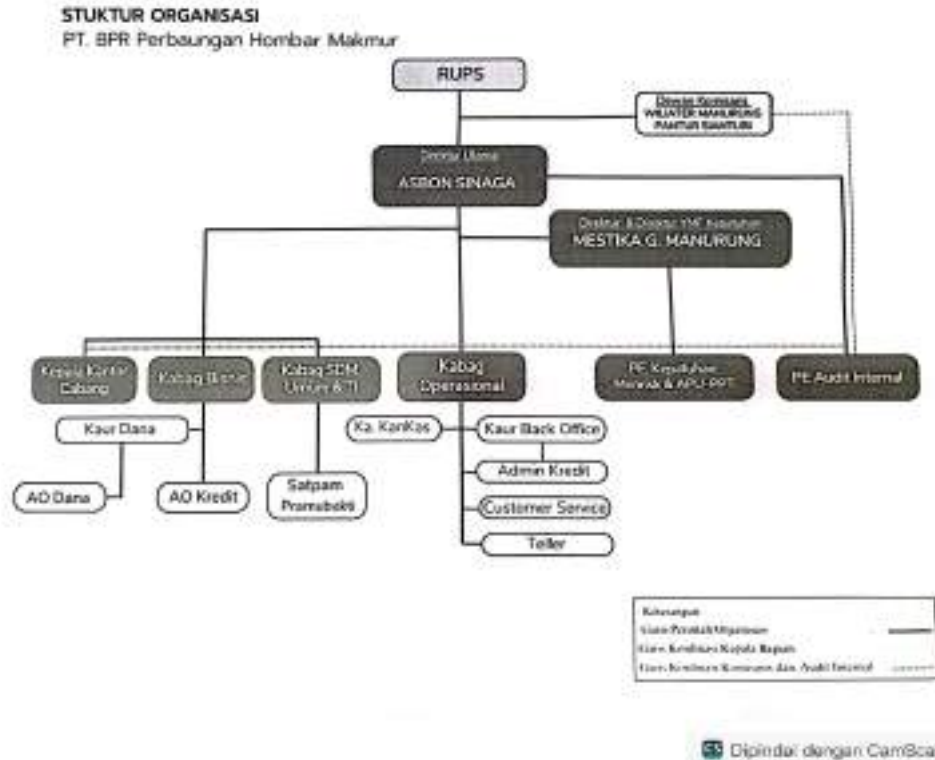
STUKTUR ORGANISASI
PT. BPR Perbaungan Hombar Makmur

RUPS

Dewan Komisaris
WILIATER MANURUNG
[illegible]

Direktur Utama
ASBON SINAGA

Direktur & Direktur YMF Kepatuhan
MESTIKA G. MANURUNG

Kepala Kantor Cabang

Kabag Bisnis

Kabag SDM Umum & TI

Kabag Operasional

PE Kepatuhan Manajemen Risiko & APU-PPT

PE Audit Internal

Kaur Dana

AO Dana

AO Kredit

Satpam Pramubakti

Ka. KanKas

Kaur Back Office

Admin Kredit

Customer Service

Teller

Keterangan
Garis Perintah/Hubungan
Garis Koordinasi Kepala Bagian
Garis Koordinasi Komisaris dan Audit Internal

Dipindai dengan CamSca